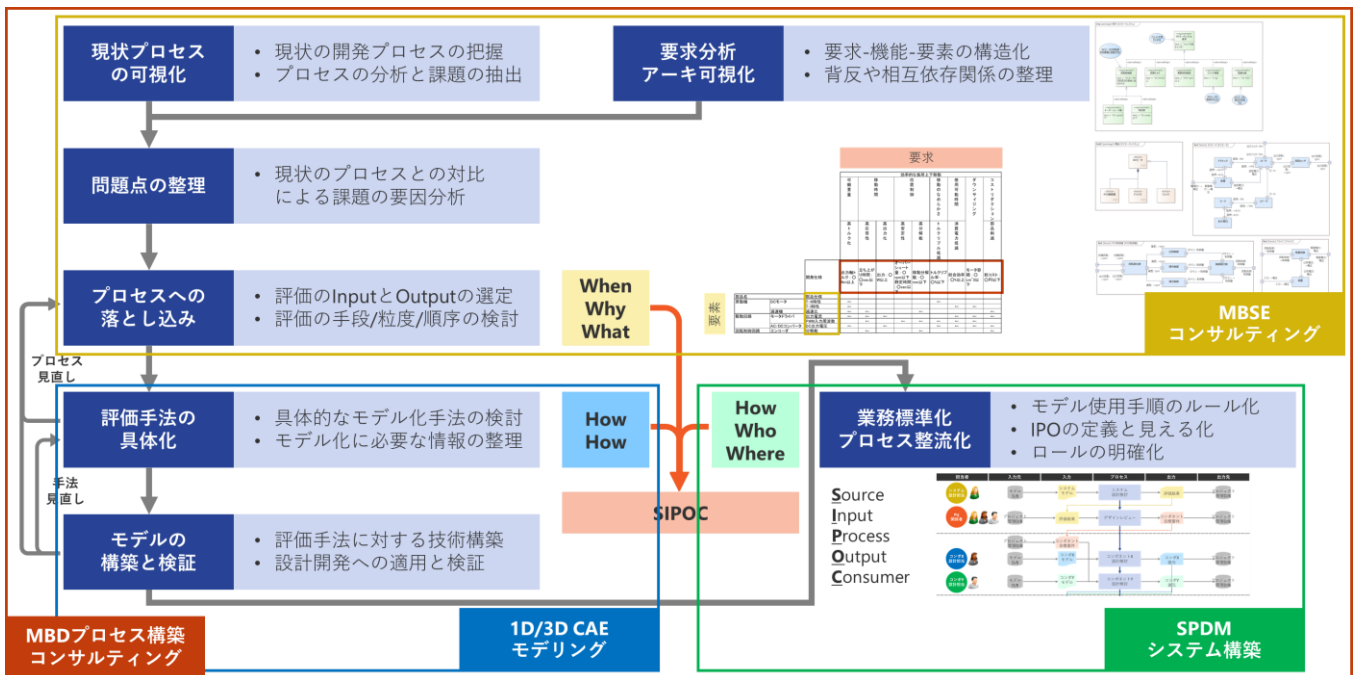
現状プロセスの可視化
・現状の開発プロセスの把握
・プロセスの分析と課題の抽出

要求分析アーキ可視化
・要求-機能-要素の構造化
・背反や相互依存関係の整理

問題点の整理
・現状のプロセスとの対比による課題の要因分析

要求

要素

プロセスへの落とし込み
・評価のInputとOutputの選定
・評価の手段/粒度/順序の検討

When Why What

MBSE コンサルティング

プロセス見直し

評価手法の具体化
・具体的なモデル化手法の検討
・モデル化に必要な情報の整理

How How

How Who Where

業務標準化プロセス整流化
・モデル使用手順のルール化
・IPOの定義と見える化
・ロールの明確化

手法見直し

モデルの構築と検証
・評価手法に対する技術構築
・設計開発への適用と検証

SIPOC

Source
Input
Process
Output
Consumer

MBDプロセス構築コンサルティング

1D/3D CAE モデリング

SPDM システム構築